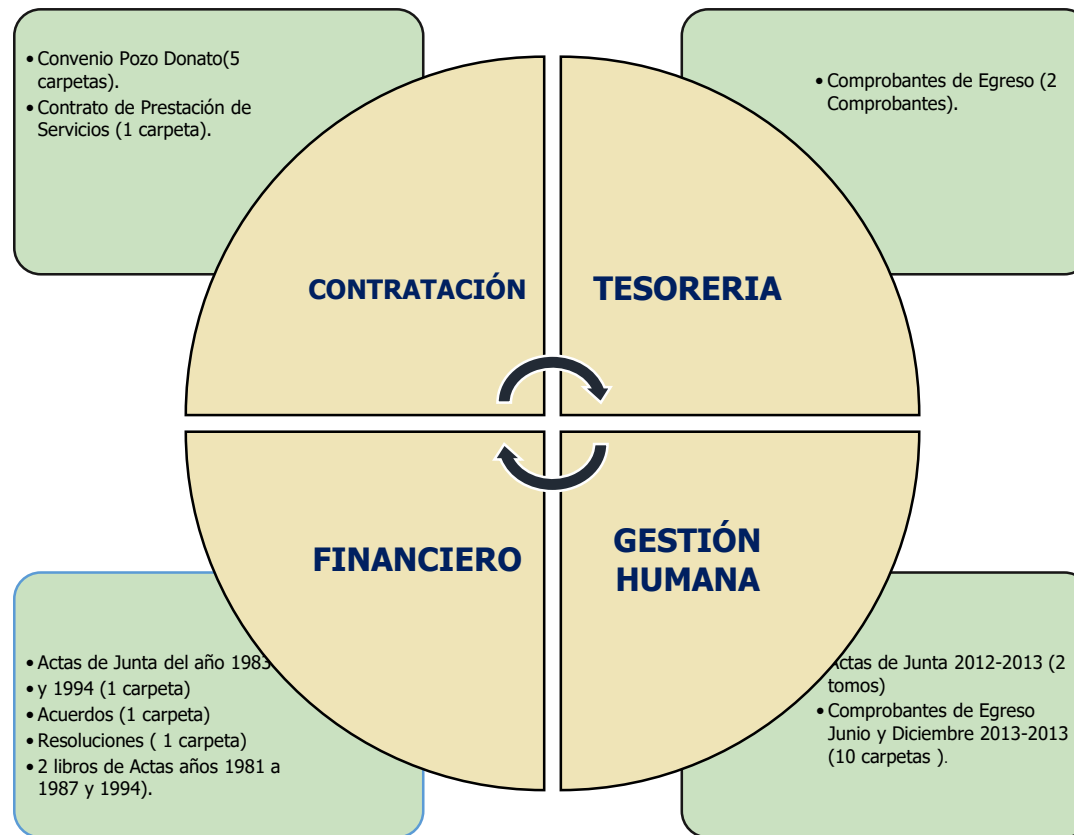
• Convenio Pozo Donato(5 carpetas).
• Contrato de Prestación de Servicios (1 carpeta).

• Comprobantes de Egreso (2 Comprobantes).

CONTRATACIÓN

TESORERIA

FINANCIERO

GESTIÓN HUMANA

• Actas de Junta del año 1983
• y 1994 (1 carpeta)
• Acuerdos (1 carpeta)
• Resoluciones ( 1 carpeta)
• 2 libros de Actas años 1981 a 1987 y 1994).

Actas de Junta 2012-2013 (2 tomos)
• Comprobantes de Egreso Junio y Diciembre 2013-2013 (10 carpetas ).